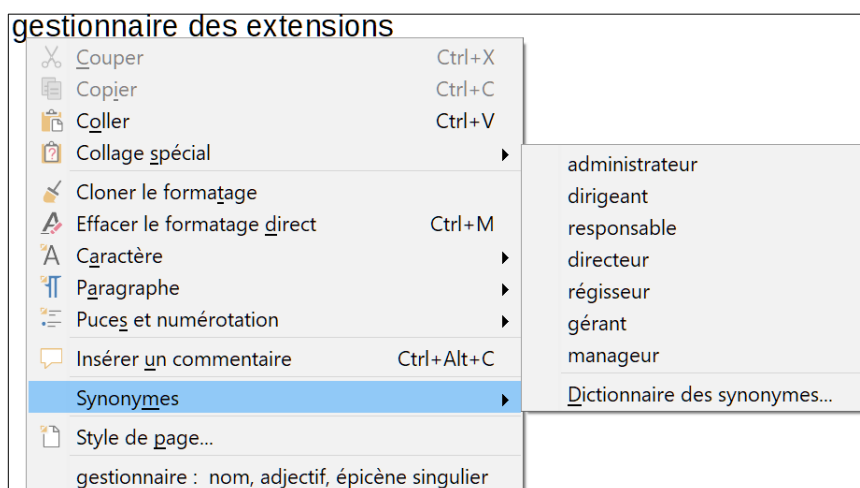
gestionnaire des extensions

Couper Ctrl+X
Copier Ctrl+C
Coller Ctrl+V
Collage spécial
Cloner le formatage
Effacer le formatage direct Ctrl+M
Caractère
Paragraphe
Puces et numérotation
Insérer un commentaire Ctrl+Alt+C
Synonymes
Style de page...
gestionnaire : nom, adjectif, épicène singulier

administrateur
dirigeant
responsable
directeur
régisseur
gérant
manageur
Dictionnaire des synonymes...